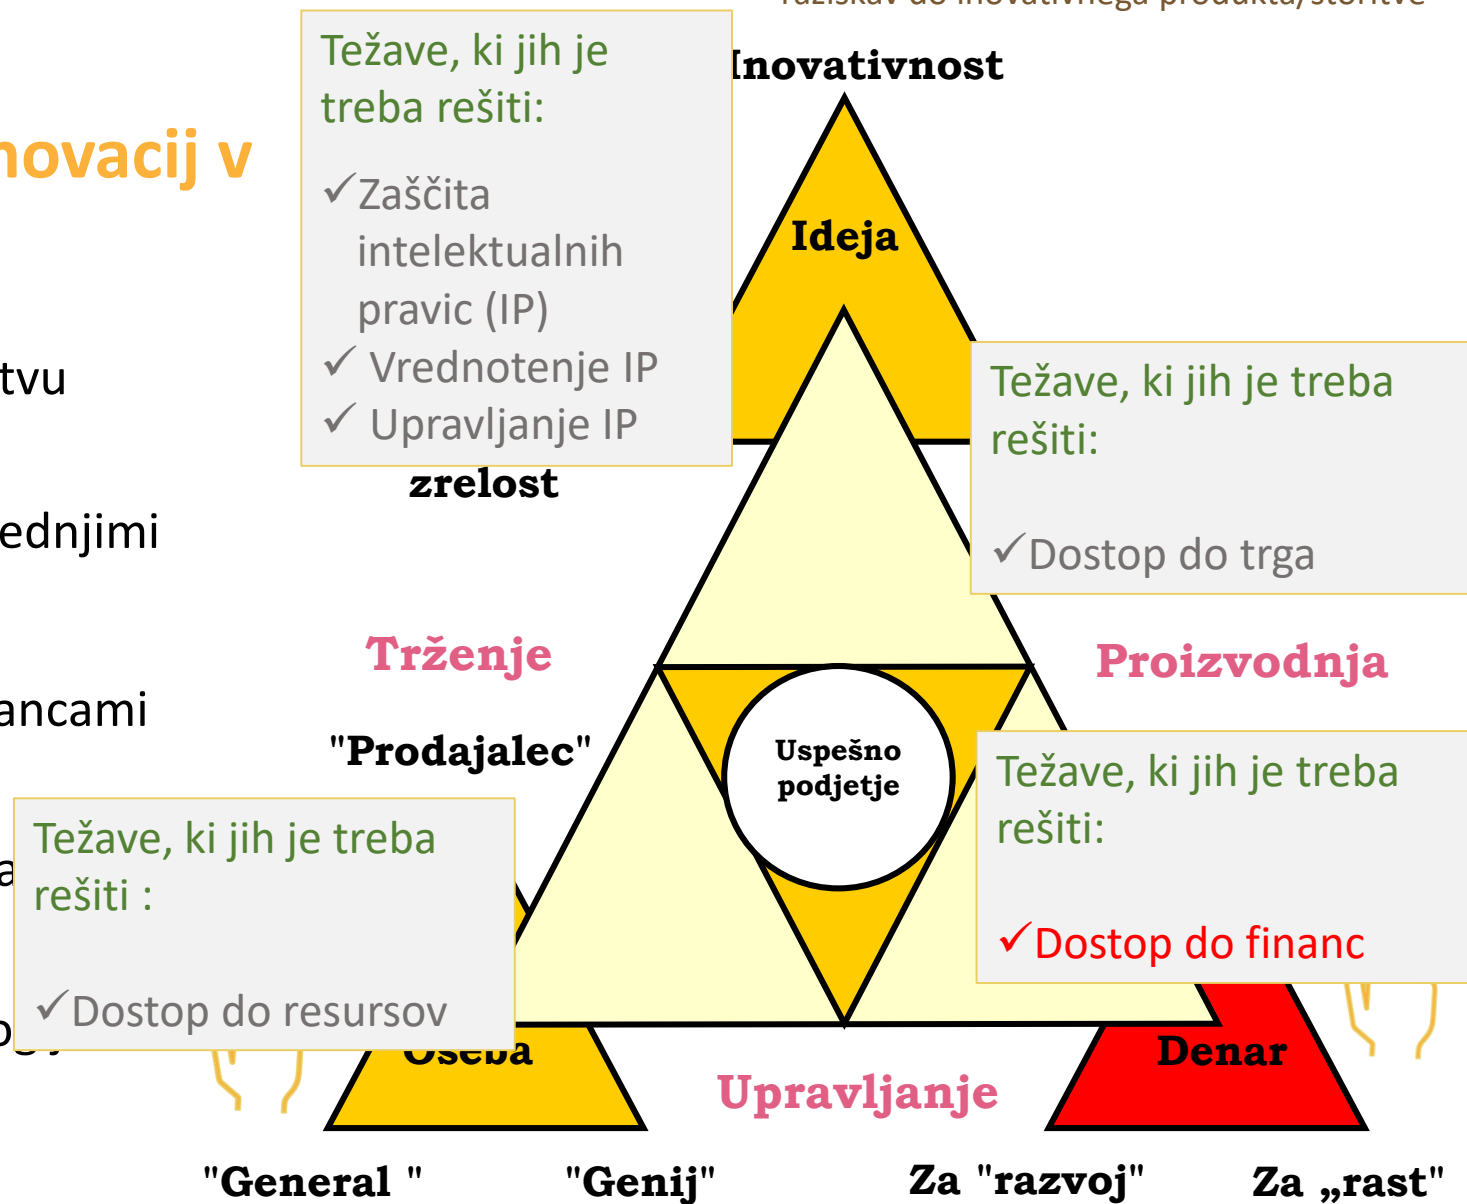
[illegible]

novacij v

tvu

ednjimi

ancami

Težave, ki jih je treba rešiti:

✓Zaščita intelektualnih pravic (IP)
✓ Vrednotenje IP
✓ Upravljanje IP

Inovativnost

Ideja

zrelost

Težave, ki jih je treba rešiti:

✓Dostop do trga

Trženje

Proizvodnja

"Prodajalec"

Uspešno podjetje

Težave, ki jih je treba rešiti:

✓Dostop do financ

Težave, ki jih je treba rešiti :

✓Dostop do resursov

Oseba

Denar

Upravljanje

"General "

"Genij"

Za "razvoj"

Za „rast"